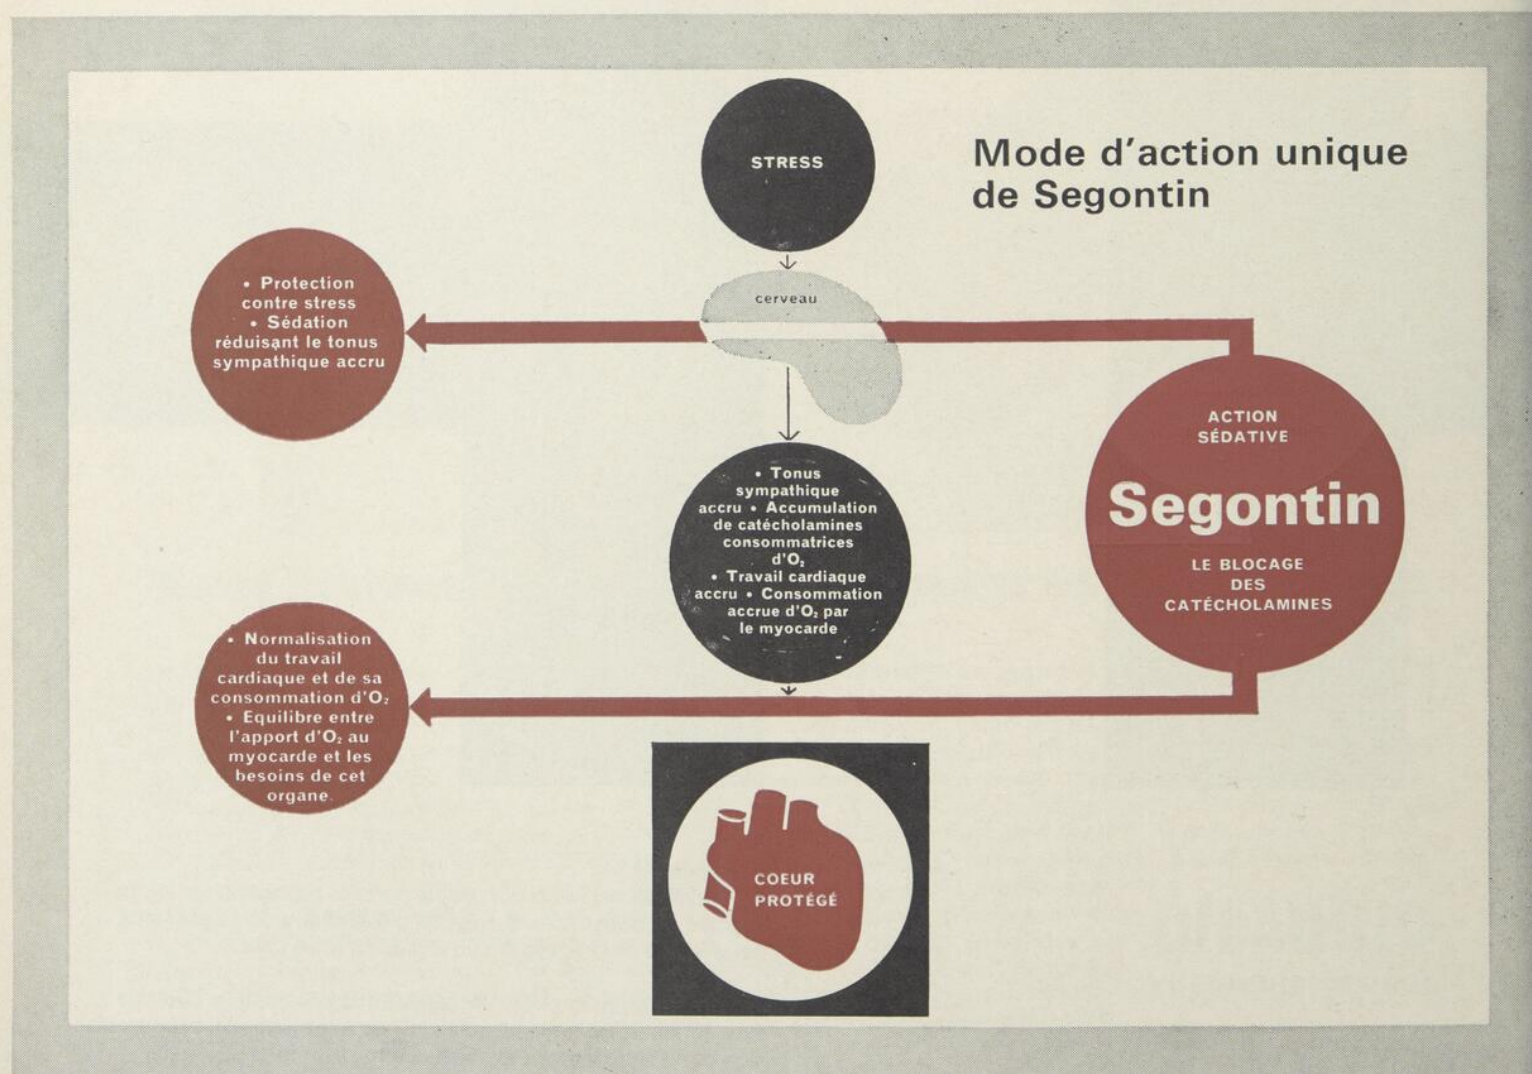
Mode d'action unique de Segontin

STRESS

cerveau

• Protection contre stress • Sédation réduisant le tonus sympathique accru

ACTION SÉDATIVE

Segontin

LE BLOCAGE DES CATÉCHOLAMINES

• Tonus sympathique accru • Accumulation de catécholamines consommatrices d'$O_2$ • Travail cardiaque accru • Consommation accrue d'$O_2$ par le myocarde

• Normalisation du travail cardiaque et de sa consommation d'$O_2$ • Equilibre entre l'apport d'$O_2$ au myocarde et les besoins de cet organe.

COEUR PROTÉGÉ